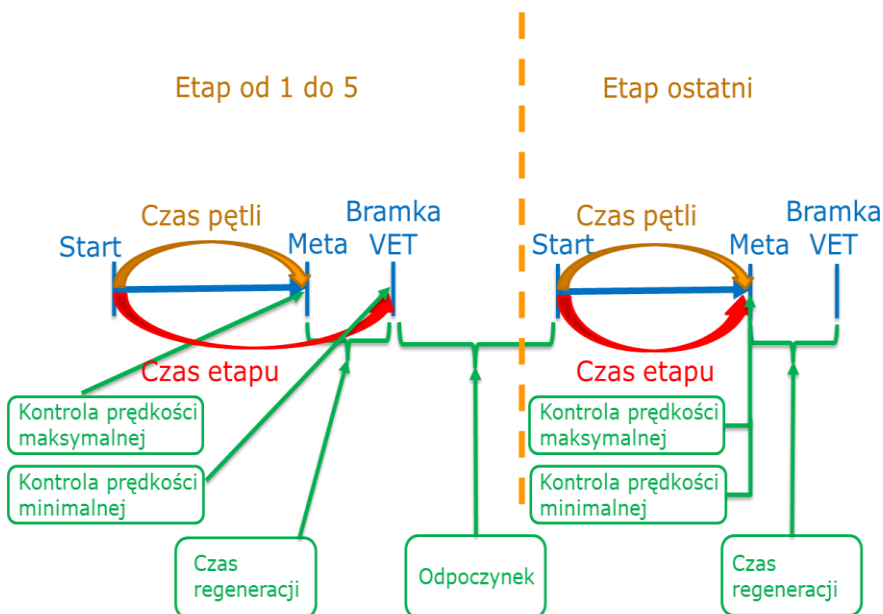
Etap od 1 do 5

Etap ostatni

Czas pętli

Start

Meta

Bramka VET

Czas etapu

Kontrola prędkości maksymalnej

Kontrola prędkości minimalnej

Czas regeneracji

Odpoczynek

Czas pętli

Start

Meta

Bramka VET

Czas etapu

Kontrola prędkości maksymalnej

Kontrola prędkości minimalnej

Czas regeneracji